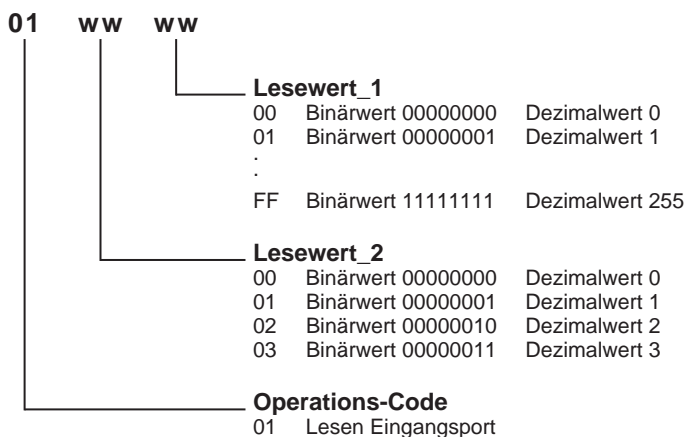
01 ww ww

Lesewert_1
00 Binärwert 00000000 Dezimalwert 0
01 Binärwert 00000001 Dezimalwert 1
.
.
FF Binärwert 11111111 Dezimalwert 255

Lesewert_2
00 Binärwert 00000000 Dezimalwert 0
01 Binärwert 00000001 Dezimalwert 1
02 Binärwert 00000010 Dezimalwert 2
03 Binärwert 00000011 Dezimalwert 3

Operations-Code
01 Lesen Eingangsport